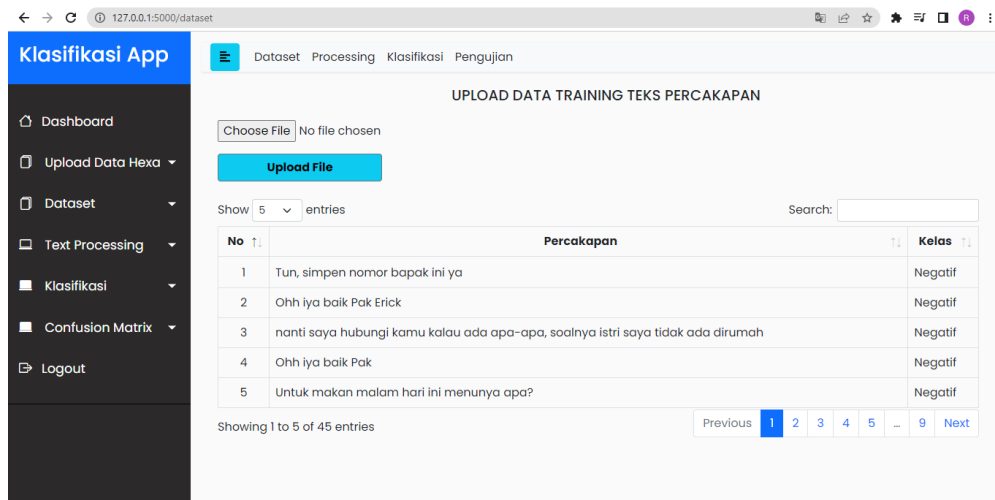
127.0.0.1:5000/dataset

Klasifikasi App

Dashboard
Upload Data Hexa
Dataset
Text Processing
Klasifikasi
Confusion Matrix
Logout

Dataset Processing Klasifikasi Pengujian

UPLOAD DATA TRAINING TEKS PERCAKAPAN

Choose File No file chosen

Upload File

Show 5 entries

Search:

| No | Percakapan | Kelas |
|---|---|---|
| 1 | Tun, simpen nomor bapak ini ya | Negatif |
| 2 | Ohh iya baik Pak Erick | Negatif |
| 3 | nanti saya hubungi kamu kalau ada apa-apa, soalnya istri saya tidak ada dirumah | Negatif |
| 4 | Ohh iya baik Pak | Negatif |
| 5 | Untuk makan malam hari ini menunya apa? | Negatif |

Showing 1 to 5 of 45 entries

Previous 1 2 3 4 5 … 9 Next